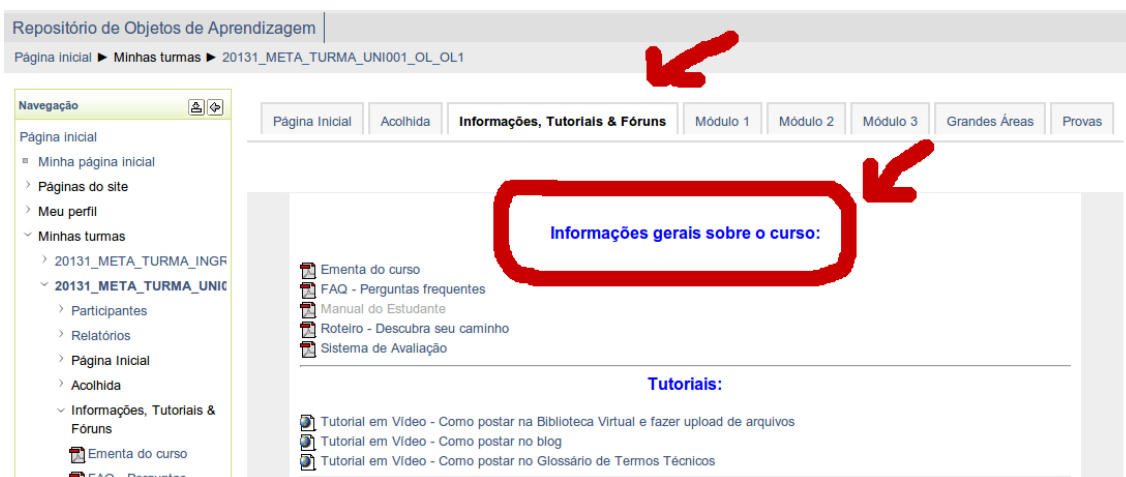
Repositório de Objetos de Aprendizagem

Página inicial ► Minhas turmas ► 20131_META_TURMA_UNI001_OL_OL1

Navegação

Página inicial
Minha página inicial
Páginas do site
Meu perfil
Minhas turmas
20131_META_TURMA_INGR
20131_META_TURMA_UNI(
Participantes
Relatórios
Página Inicial
Acolhida
Informações, Tutoriais & Fóruns
Ementa do curso
FAQ - Perguntas

| Página Inicial | Acolhida | Informações, Tutoriais & Fóruns | Módulo 1 | Módulo 2 | Módulo 3 | Grandes Áreas | Provas |
|---|---|---|---|---|---|---|---|

Informações gerais sobre o curso:

Ementa do curso
FAQ - Perguntas frequentes
Manual do Estudante
Roteiro - Descubra seu caminho
Sistema de Avaliação

Tutoriais:

Tutorial em Vídeo - Como postar na Biblioteca Virtual e fazer upload de arquivos
Tutorial em Vídeo - Como postar no blog
Tutorial em Vídeo - Como postar no Glossário de Termos Técnicos